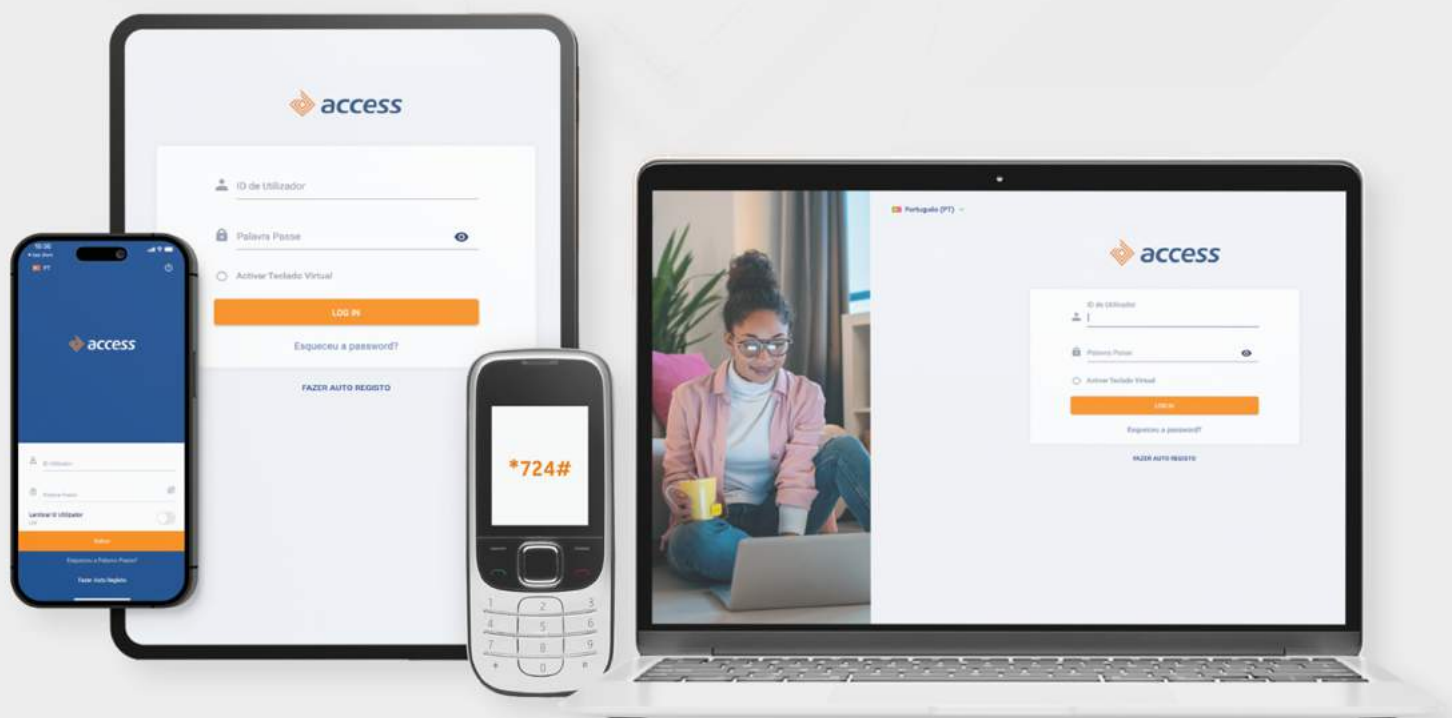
access

ID de Utilizador

Palavra Passe

Activar Teclado Virtual

LOG IN

Esqueceu a password?

FAZER AUTO REGISTO

10:00

PT

access

ID Utilizador

Palavra Passe

Lembrar ID Utilizador

Entrar

Esqueceu a Palavra Passe?

Fazer Auto Registo

*724#

Português (PT)

access

ID de Utilizador

Palavra Passe

Activar Teclado Virtual

LOG IN

Esqueceu a password?

FAZER AUTO REGISTO